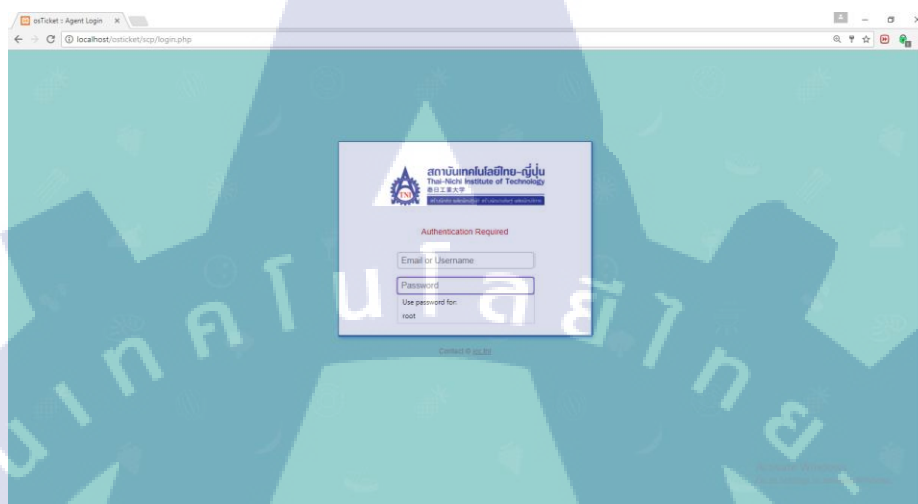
osTicket :: Agent Login

localhost/osticket/scp/login.php

สถาบันเทคโนโลยีไทย-ญี่ปุ่น
Thai-Nichi Institute of Technology
泰日工業大学
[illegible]

Authentication Required

Email or Username

Password

Use password for:
root

Contact © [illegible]

Activate Windows
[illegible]